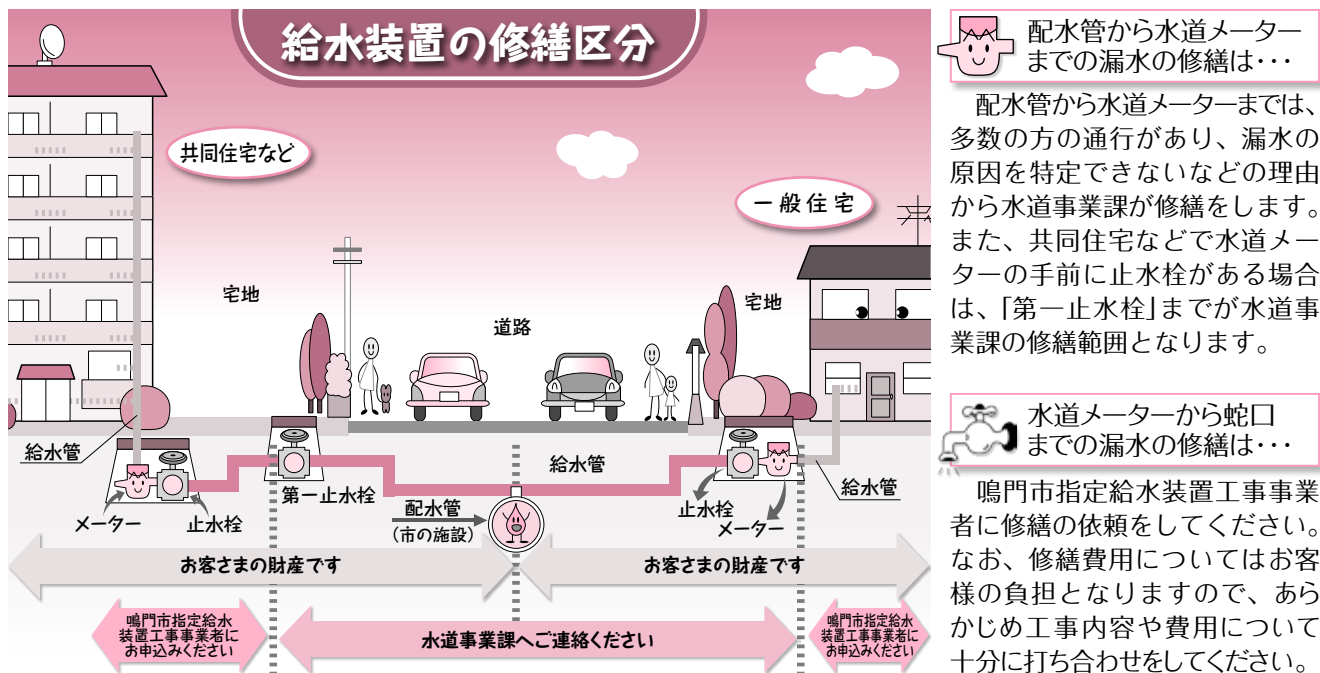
給水装置の修繕区分

共同住宅など

一般住宅

宅地

道路

宅地

給水管

メーター

止水栓

第一止水栓

配水管
(市の施設)

給水管

止水栓

メーター

給水管

お客さまの財産です

お客さまの財産です

鳴門市指定給水装置工事事業者にお申込みください

水道事業課へご連絡ください

鳴門市指定給水装置工事事業者にお申込みください

配水管から水道メーターまでの漏水の修繕は･･･

配水管から水道メーターまでは、多数の方の通行があり、漏水の原因を特定できないなどの理由から水道事業課が修繕をします。また、共同住宅などで水道メーターの手前に止水栓がある場合は、「第一止水栓」までが水道事業課の修繕範囲となります。

水道メーターから蛇口までの漏水の修繕は･･･

鳴門市指定給水装置工事事業者に修繕の依頼をしてください。なお、修繕費用についてはお客様の負担となりますので、あらかじめ工事内容や費用について十分に打ち合わせをしてください。